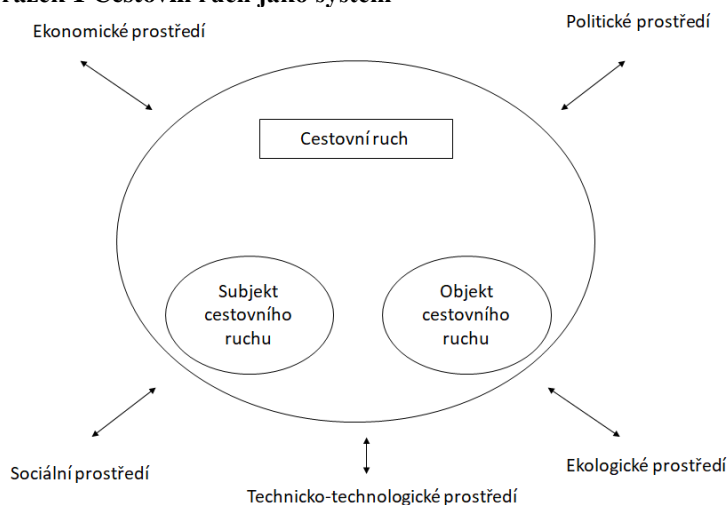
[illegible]ázek 1 Cestovní ruch jako systém

Ekonomické prostředí

Politické prostředí

Cestovní ruch

Subjekt cestovního ruchu

Objekt cestovního ruchu

Sociální prostředí

Ekologické prostředí

Technicko-technologické prostředí